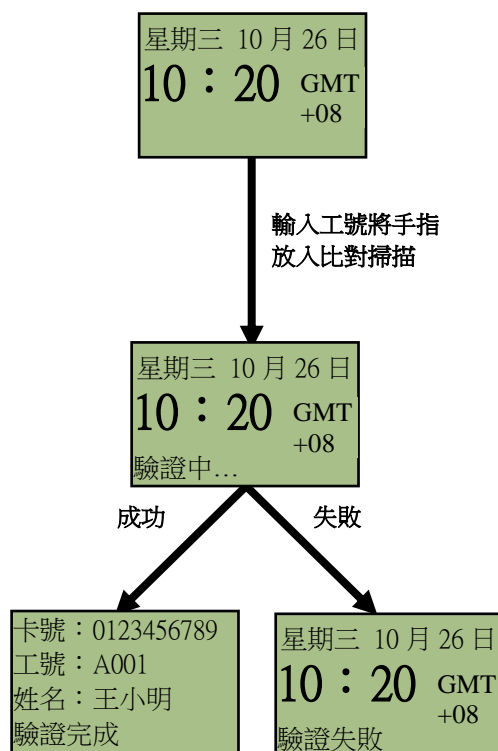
星期三 10 月 26 日
10：20 GMT +08

輸入工號將手指放入比對掃描

星期三 10 月 26 日
10：20 GMT +08
驗證中…

成功

失敗

卡號：0123456789
工號：A001
姓名：王小明
驗證完成

星期三 10 月 26 日
10：20 GMT +08
驗證失敗